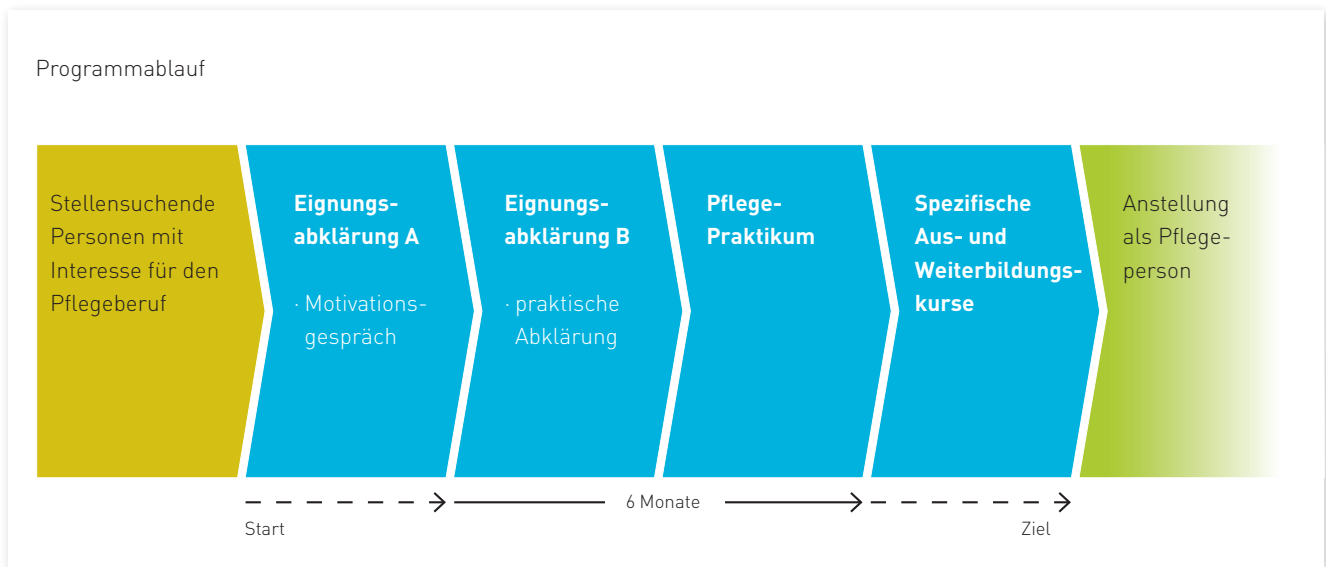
Programmablauf

Stellensuchende Personen mit Interesse für den Pflegeberuf

Eignungsabklärung A

· Motivationsgespräch

Eignungsabklärung B

· praktische Abklärung

Pflege-Praktikum

Spezifische Aus- und Weiterbildungskurse

Anstellung als Pflegeperson

6 Monate

Start

Ziel